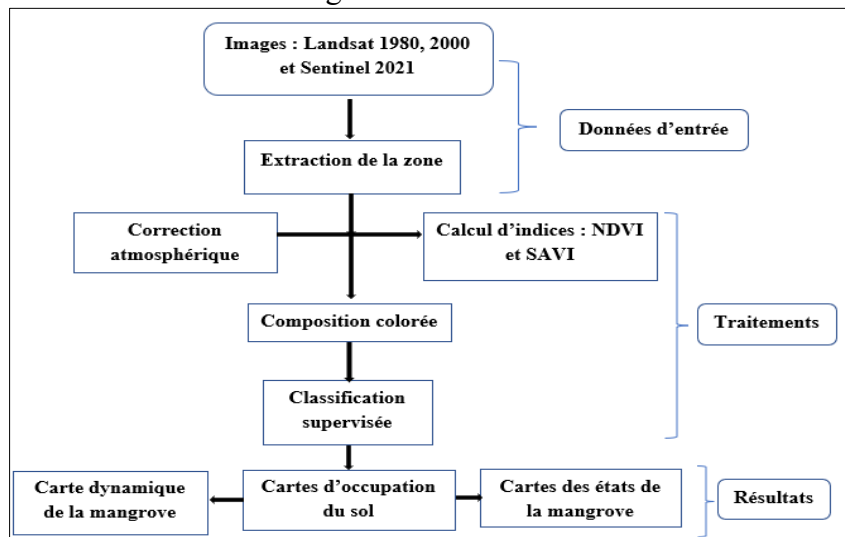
Images : Landsat 1980, 2000 et Sentinel 2021

Données d'entrée

Extraction de la zone

Correction atmosphérique

Calcul d'indices : NDVI et SAVI

Composition colorée

Traitements

Classification supervisée

Carte dynamique de la mangrove

Cartes d'occupation du sol

Cartes des états de la mangrove

Résultats